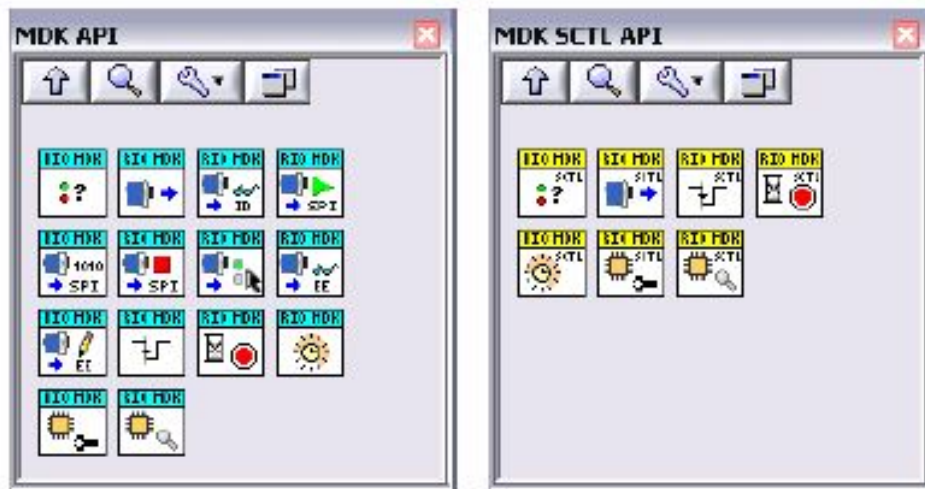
MDK API

RIO MDK
RIO MDK
RIO MDK
ID
RIO MDK
SPI
RIO MDK
1010
SPI
RIO MDK
SPI
RIO MDK
RIO MDK
EE
RIO MDK
EE
RIO MDK
RIO MDK
RIO MDK
RIO MDK
RIO MDK

MDK SCTL API

RIO MDK
SCTL
RIO MDK
SCTL
RIO MDK
SCTL
RIO MDK
SCTL
RIO MDK
SCTL
RIO MDK
SCTL
RIO MDK
SCTL